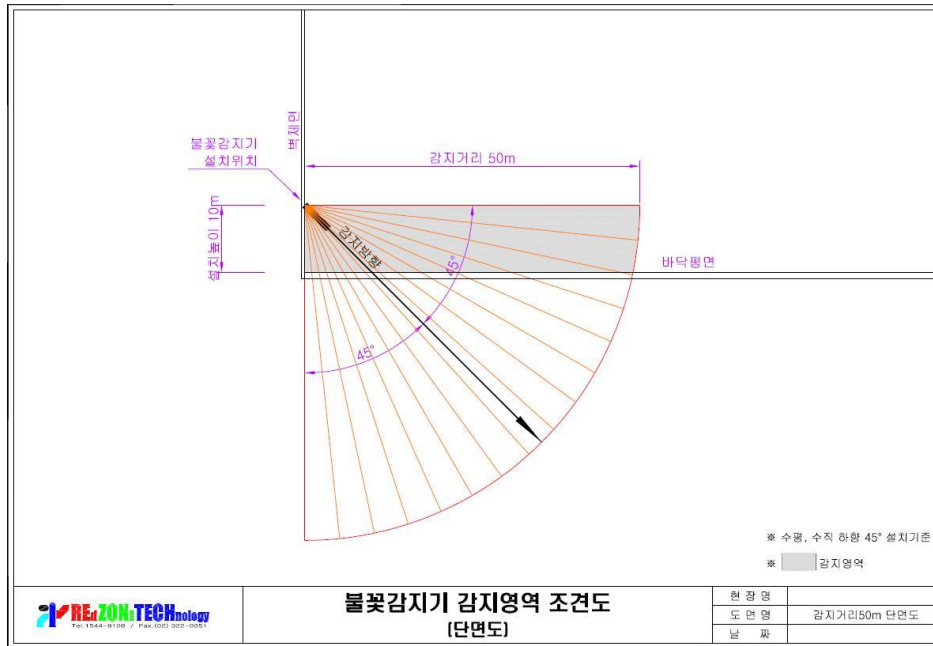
불꽃감지기 설치위치

벽체면

감지거리 50m

설치높이 10m

감지방향

45°

45°

바닥평면

※ 수평, 수직 하향 45° 설치기준

※ 감지영역

REdZONdTECHnology
Tel.1544-9108 / Fax.(02) 322-0351

불꽃감지기 감지영역 조견도
(단면도)

| 현 장 명 | |
|---|---|
| 도 면 명 | 감지거리50m 단면도 |
| 날 짜 | |